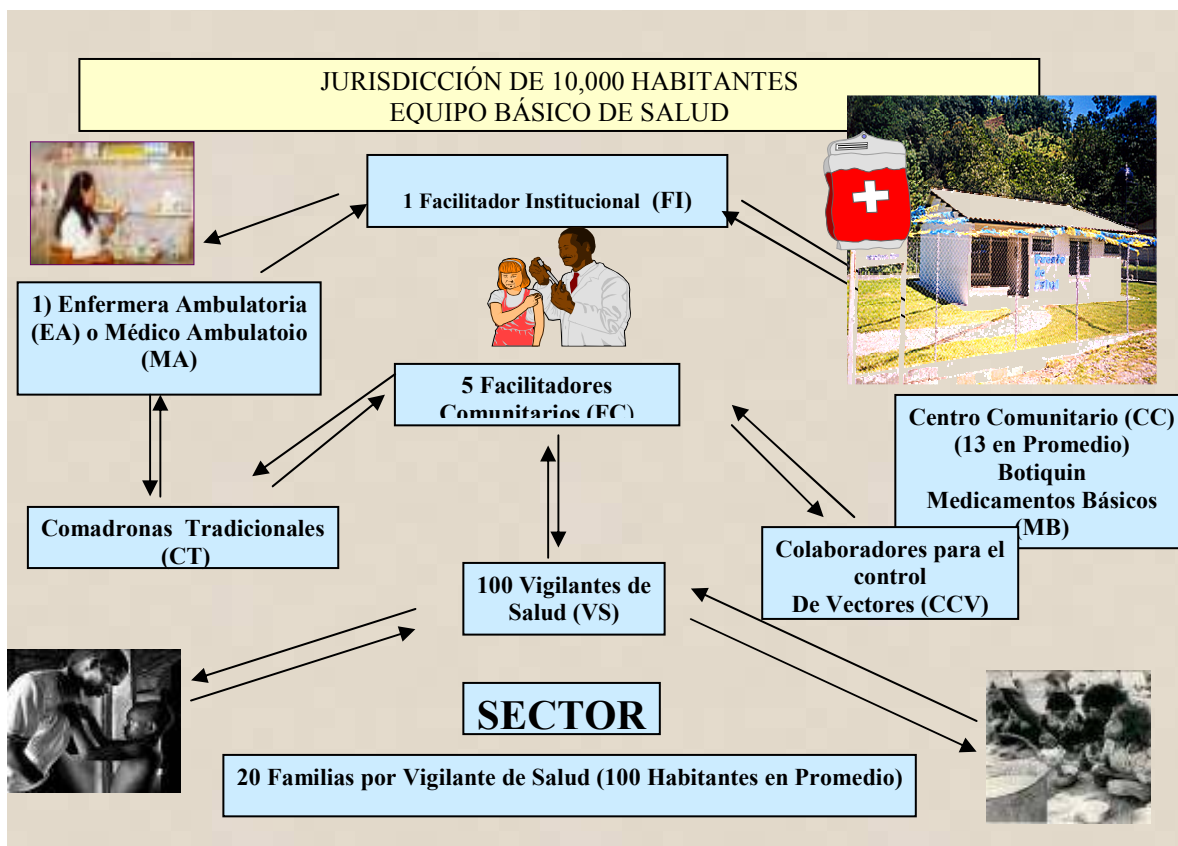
JURISDICCIÓN DE 10,000 HABITANTES
EQUIPO BÁSICO DE SALUD

1 Facilitador Institucional (FI)

1) Enfermera Ambulatoria (EA) o Médico Ambulatoio (MA)

5 Facilitadores Comunitarios (FC)

Centro Comunitario (CC) (13 en Promedio) Botiquin Medicamentos Básicos (MB)

Comadronas Tradicionales (CT)

Colaboradores para el control De Vectores (CCV)

100 Vigilantes de Salud (VS)

SECTOR

20 Familias por Vigilante de Salud (100 Habitantes en Promedio)